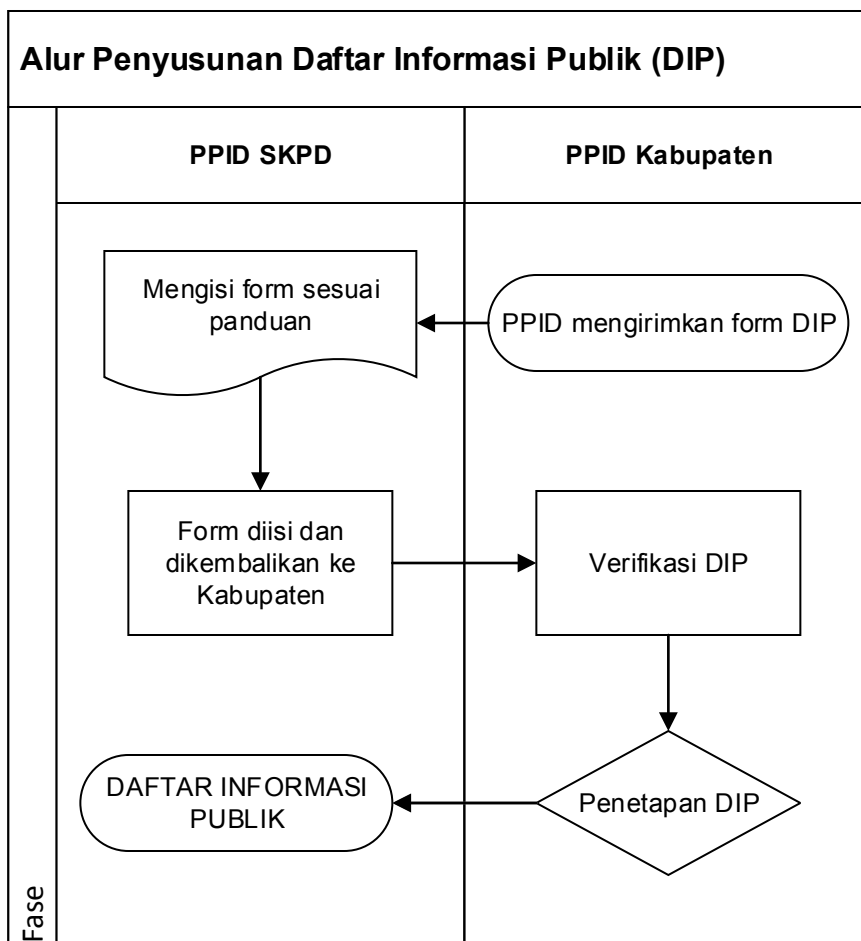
Alur Penyusunan Daftar Informasi Publik (DIP)

PPID SKPD

PPID Kabupaten

Mengisi form sesuai panduan

PPID mengirimkan form DIP

Form diisi dan dikembalikan ke Kabupaten

Verifikasi DIP

DAFTAR INFORMASI PUBLIK

Penetapan DIP

Fase